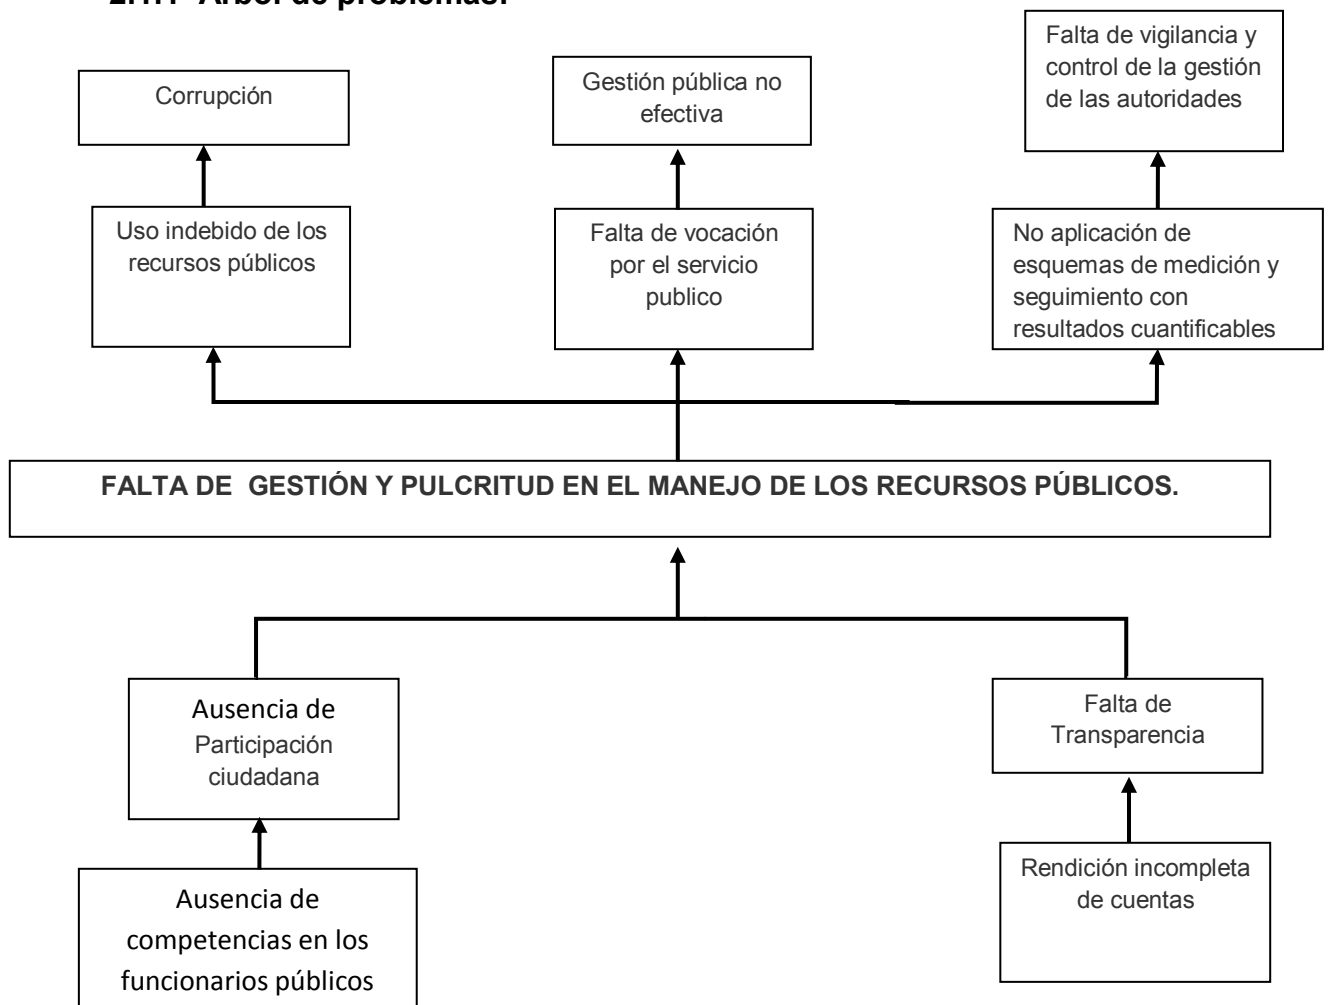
2.1.1 Árbol de problemas.

Corrupción

Gestión pública no efectiva

Falta de vigilancia y control de la gestión de las autoridades

Uso indebido de los recursos públicos

Falta de vocación por el servicio publico

No aplicación de esquemas de medición y seguimiento con resultados cuantificables

FALTA DE GESTIÓN Y PULCRITUD EN EL MANEJO DE LOS RECURSOS PÚBLICOS.

Ausencia de Participación ciudadana

Falta de Transparencia

Ausencia de competencias en los funcionarios públicos

Rendición incompleta de cuentas